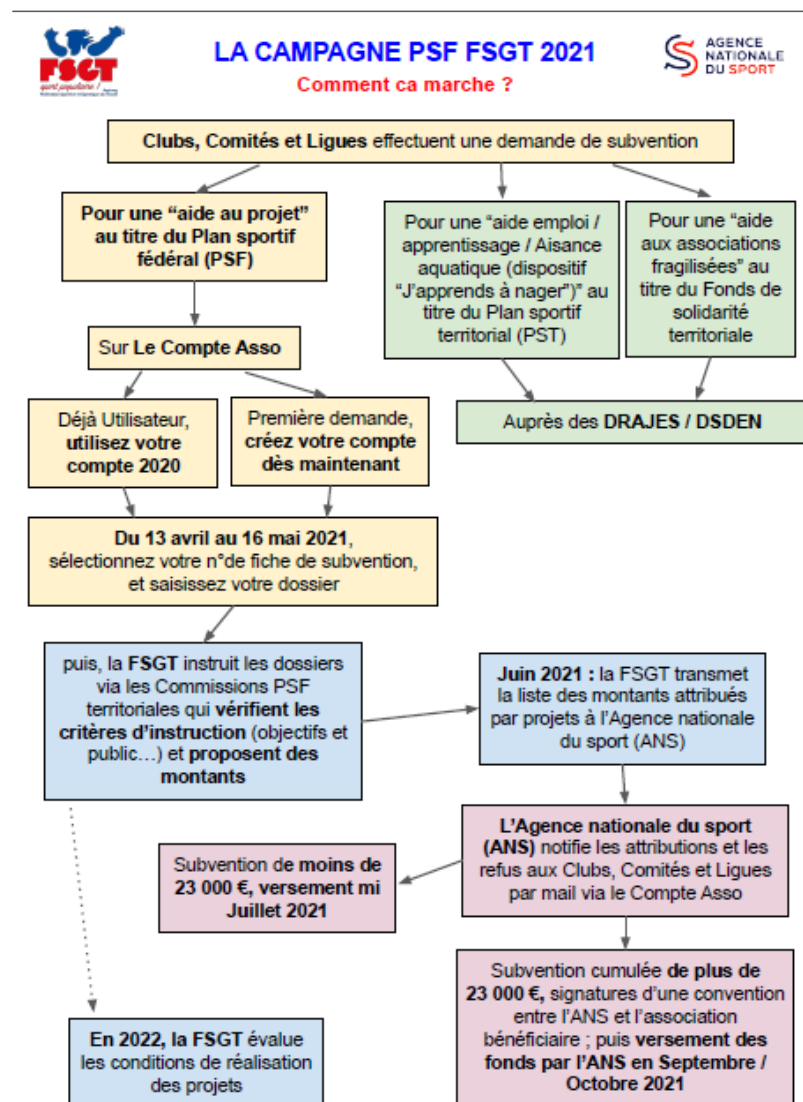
FSGT
sport populaire !

LA CAMPAGNE PSF FSGT 2021
Comment ca marche ?

AGENCE NATIONALE DU SPORT

Clubs, Comités et Ligues effectuent une demande de subvention

Pour une “aide au projet” au titre du Plan sportif fédéral (PSF)

Pour une “aide emploi / apprentissage / Aisance aquatique (dispositif “J’apprends à nager”)” au titre du Plan sportif territorial (PST)

Pour une “aide aux associations fragilisées” au titre du Fonds de solidarité territoriale

Sur Le Compte Asso

Auprès des DRAJES / DSDEN

Déjà Utilisateur, utilisez votre compte 2020

Première demande, créez votre compte dès maintenant

Du 13 avril au 16 mai 2021, sélectionnez votre n°de fiche de subvention, et saisissez votre dossier

puis, la FSGT instruit les dossiers via les Commissions PSF territoriales qui vérifient les critères d’instruction (objectifs et public…) et proposent des montants

Juin 2021 : la FSGT transmet la liste des montants attribués par projets à l’Agence nationale du sport (ANS)

L’Agence nationale du sport (ANS) notifie les attributions et les refus aux Clubs, Comités et Ligues par mail via le Compte Asso

Subvention de moins de 23 000 €, versement mi Juillet 2021

Subvention cumulée de plus de 23 000 €, signatures d’une convention entre l’ANS et l’association bénéficiaire ; puis versement des fonds par l’ANS en Septembre / Octobre 2021

En 2022, la FSGT évalue les conditions de réalisation des projets